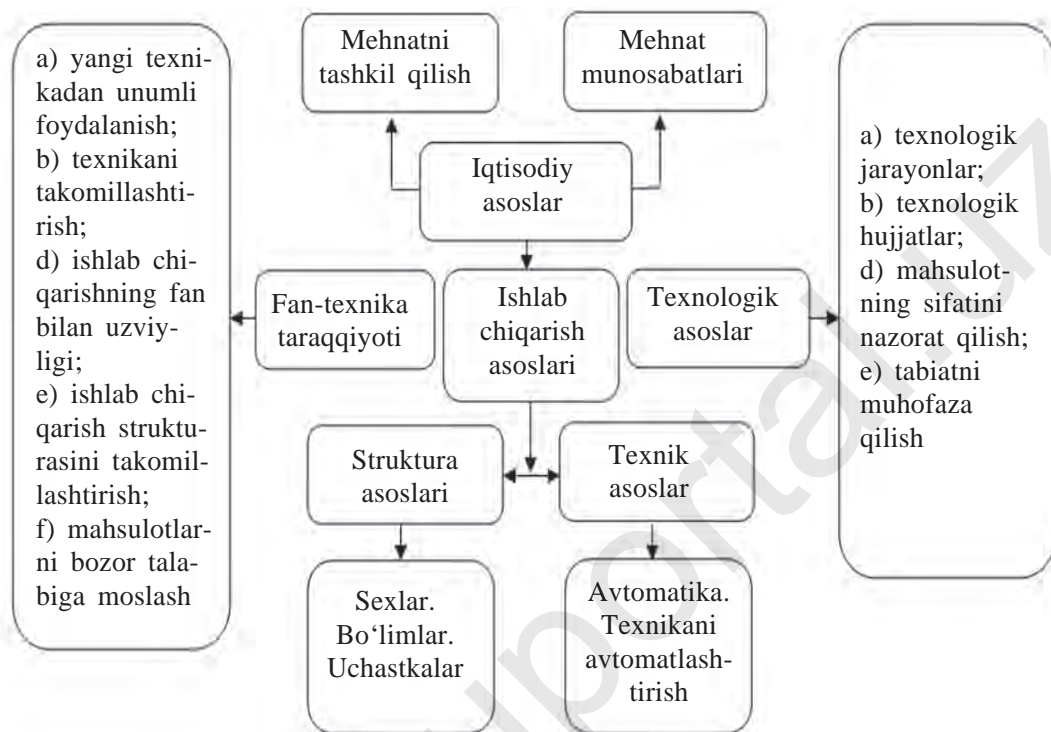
a) yangi texnikadan unumli foydalanish;
b) texnikani takomillashtirish;
d) ishlab chiqarishning fan bilan uzviyligi;
e) ishlab chiqarish strukturasini takomillashtirish;
f) mahsulotlarni bozor talabiga moslash

Mehnatni tashkil qilish

Mehnat munosabatlari

Iqtisodiy asoslar

Fan-texnika taraqqiyoti

Ishlab chiqarish asoslari

Texnologik asoslar

a) texnologik jarayonlar;
b) texnologik hujjatlar;
d) mahsulotning sifatini nazorat qilish;
e) tabiatni muhofaza qilish

Struktura asoslari

Texnik asoslar

Sexlar. Bo‘limlar. Uchastkalar

Avtomatika. Texnikani avtomatlashtirish